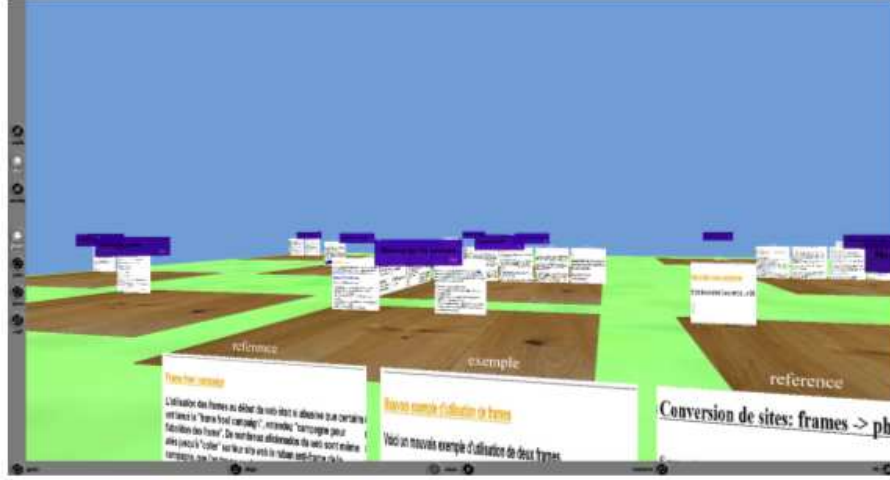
reference

exemple

reference

Frame free! campaign

L'utilisation des frames au début du web était si abusive que certains ont lancé le "frame free! campaign", entendez "campagne pour l'abolition des frames". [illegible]

Mauvais exemple d'utilisation de frames

Voici un mauvais exemple d'utilisation de deux frames.

Conversion de sites: frames -> ph